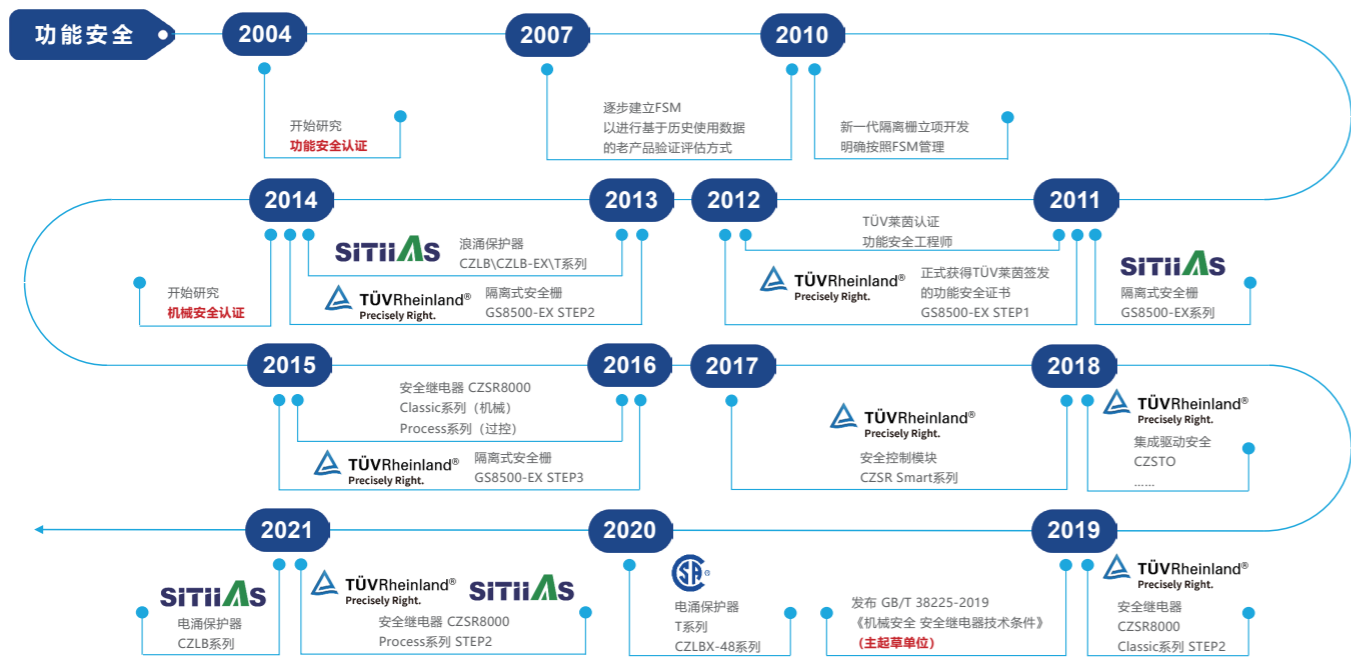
功能安全

2004

开始研究
功能安全认证

2007

逐步建立FSM
以进行基于历史使用数据
的老产品验证评估方式

2010

新一代隔离栅立项开发
明确按照FSM管理

2014

开始研究
机械安全认证

SiTiiAS
浪涌保护器
CZLB\CZLB-EX\T系列

TÜVRheinland®
Precisely Right.
隔离式安全栅
GS8500-EX STEP2

2013

2012

TÜV莱茵认证
功能安全工程师

TÜVRheinland®
Precisely Right.
正式获得TÜV莱茵签发
的功能安全证书
GS8500-EX STEP1

2011

SiTiiAS
隔离式安全栅
GS8500-EX系列

2015

安全继电器 CZSR8000
Classic系列（机械）
Process系列（过控）

TÜVRheinland®
Precisely Right.
隔离式安全栅
GS8500-EX STEP3

2016

2017

TÜVRheinland®
Precisely Right.
安全控制模块
CZSR Smart系列

2018

TÜVRheinland®
Precisely Right.
集成驱动安全
CZSTO
……

2021

SiTiiAS
电涌保护器
CZLB系列

TÜVRheinland®
Precisely Right.
SiTiiAS
安全继电器 CZSR8000
Process系列 STEP2

2020

电涌保护器
T系列
CZLBX-48系列

发布 GB/T 38225-2019
《机械安全 安全继电器技术条件》
（主起草单位）

2019

TÜVRheinland®
Precisely Right.
安全继电器
CZSR8000
Classic系列 STEP2